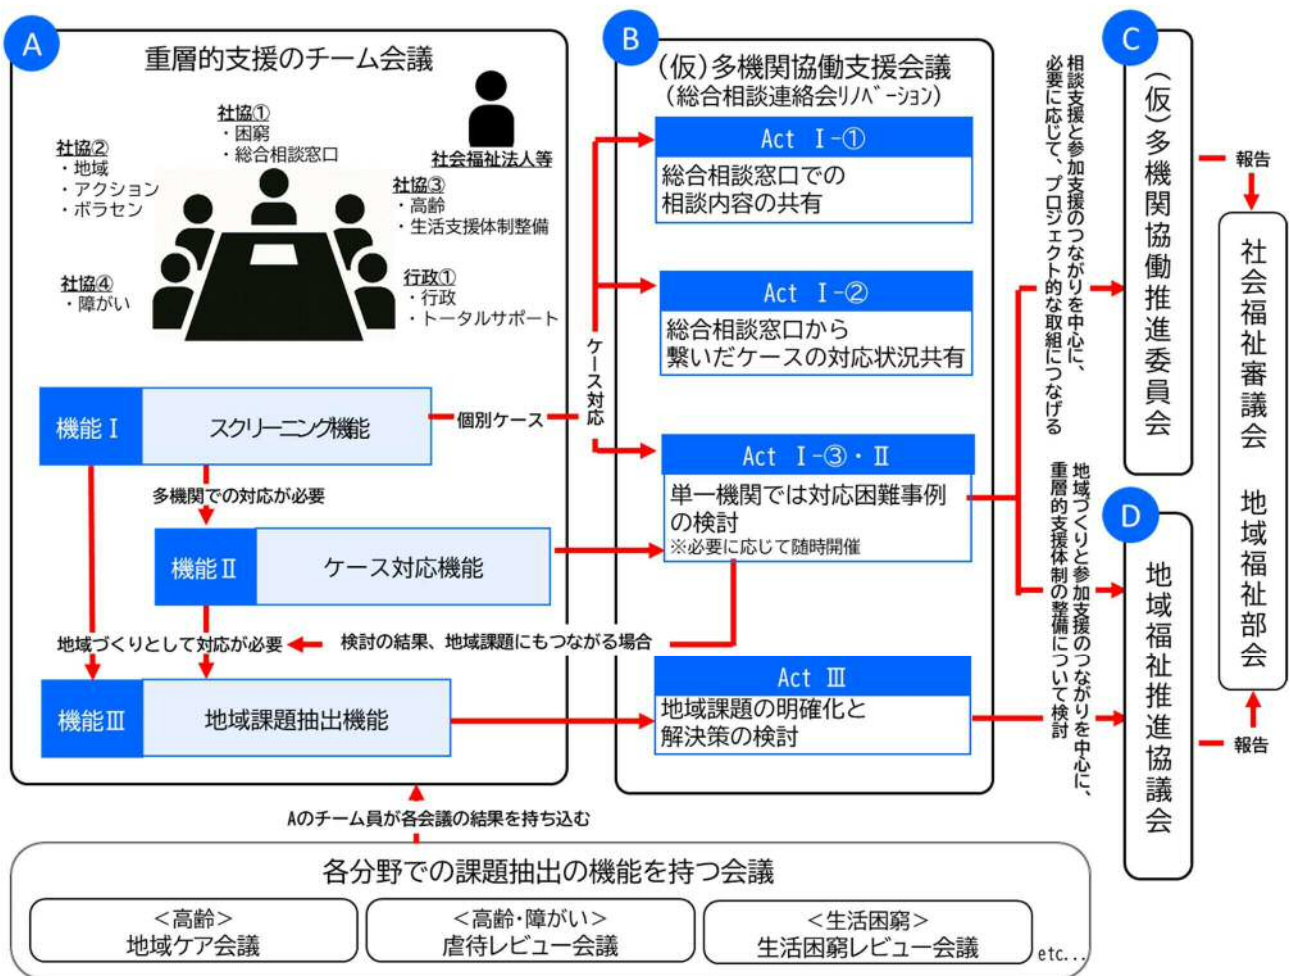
A

重層的支援のチーム会議

社協①
・困窮
・総合相談窓口

社会福祉法人等

社協②
・地域
・アクション
・ボラセン

社協③
・高齢
・生活支援体制整備

社協④
・障がい

行政①
・行政
・トータルサポート

機能Ⅰ　スクリーニング機能

個別ケース

多機関での対応が必要

機能Ⅱ　ケース対応機能

地域づくりとして対応が必要

検討の結果、地域課題にもつながる場合

機能Ⅲ　地域課題抽出機能

B

（仮）多機関協働支援会議
（総合相談連絡会リバ゛ージョン）

Act Ⅰ-①
総合相談窓口での相談内容の共有

Act Ⅰ-②
総合相談窓口から繋いだケースの対応状況共有

ケース対応

Act Ⅰ-③・Ⅱ
単一機関では対応困難事例の検討
※必要に応じて随時開催

Act Ⅲ
地域課題の明確化と解決策の検討

相談支援と参加支援のつながりを中心に、必要に応じて、プロジェクト的な取組につなげる

地域づくりと参加支援のつながりを中心に、重層的支援体制の整備について検討

C

（仮）多機関協働推進委員会

報告

社会福祉審議会　地域福祉部会

D

地域福祉推進協議会

報告

Aのチーム員が各会議の結果を持ち込む

各分野での課題抽出の機能を持つ会議

＜高齢＞
地域ケア会議

＜高齢・障がい＞
虐待レビュー会議

＜生活困窮＞
生活困窮レビュー会議

etc...